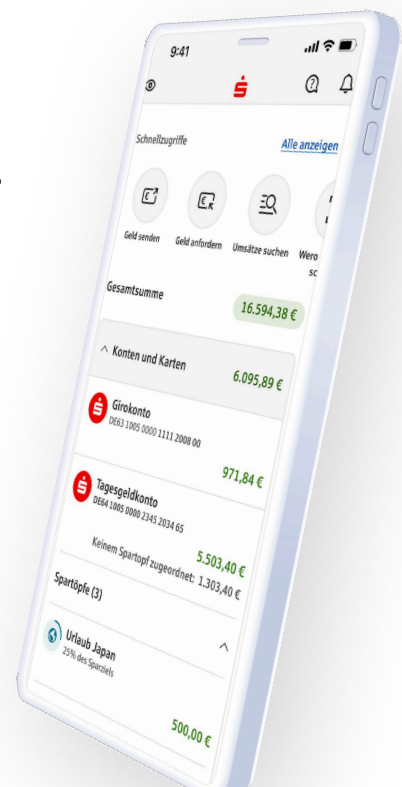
9:41

Schnellzugriffe
Alle anzeigen

Geld senden
Geld anfordern
Umsätze suchen
Wero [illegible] sc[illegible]

Gesamtsumme
16.594,38 €

Konten und Karten
6.095,89 €

Girokonto
DE63 1005 0000 1111 2008 00
971,84 €

Tagesgeldkonto
DE64 1005 0000 2345 2034 65
5.503,40 €
Keinem Spartopf zugeordnet: 1.303,40 €

Spartöpfe (3)

Urlaub Japan
25% des Sparziels
500,00 €